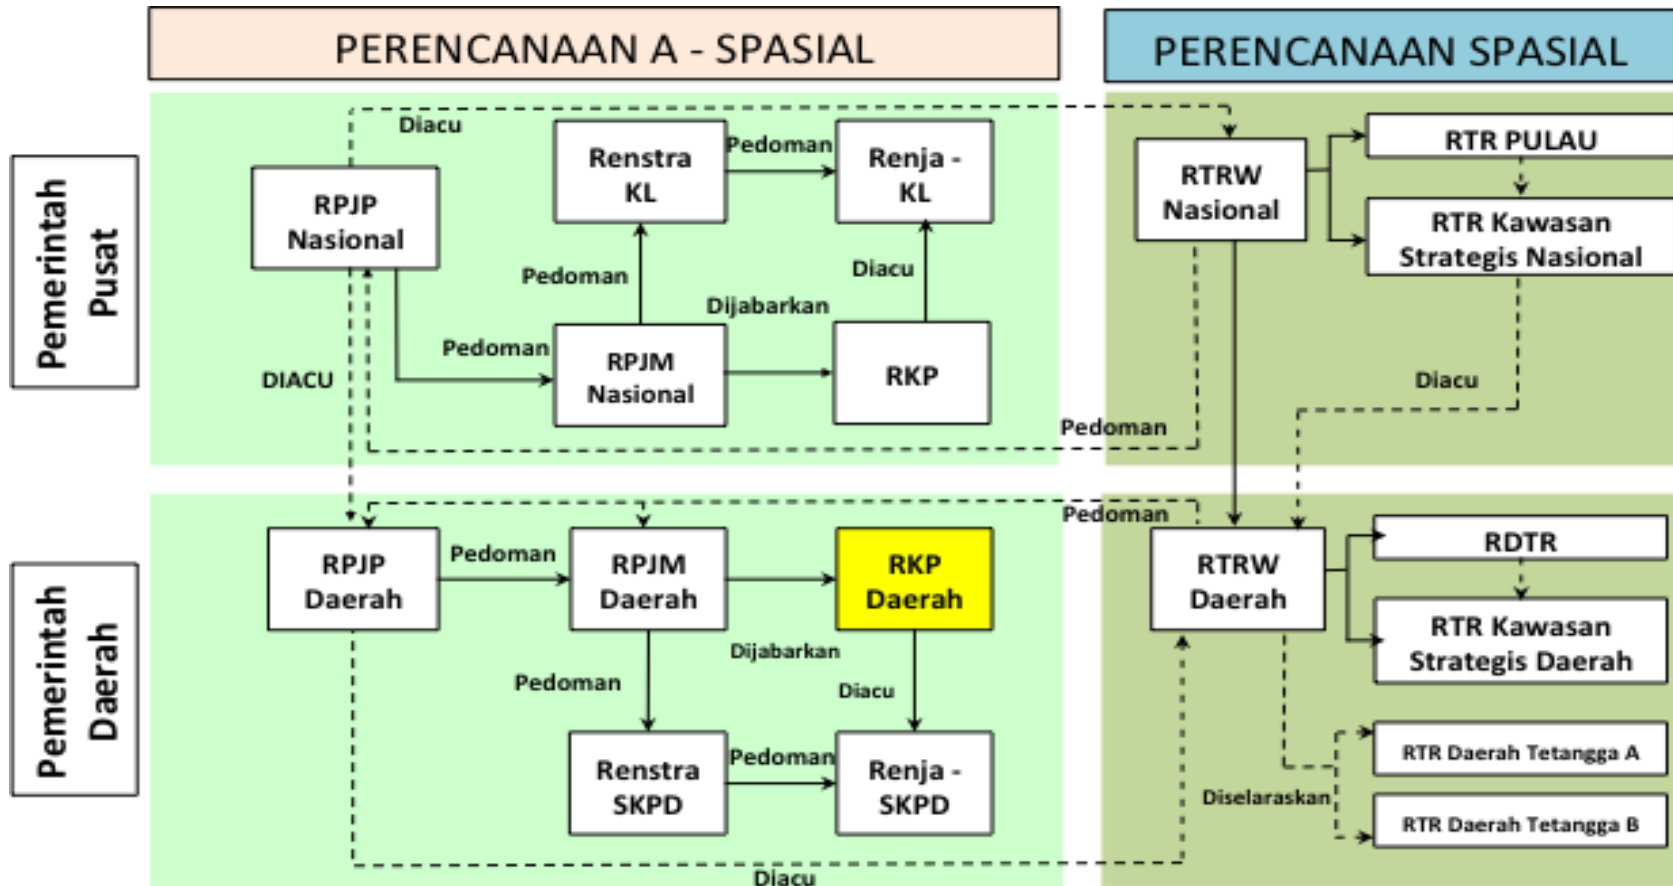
PERENCANAAN A - SPASIAL

PERENCANAAN SPASIAL

Pemerintah Pusat

Diacu

RPJP Nasional

Renstra KL

Pedoman

Renja - KL

RTRW Nasional

RTR PULAU

RTR Kawasan Strategis Nasional

Pedoman

Diacu

Dijabarkan

Pedoman

RPJM Nasional

RKP

DIACU

Diacu

Pedoman

Pemerintah Daerah

Pedoman

RPJP Daerah

Pedoman

RPJM Daerah

RKP Daerah

RTRW Daerah

RDTR

RTR Kawasan Strategis Daerah

Dijabarkan

Pedoman

Diacu

Renstra SKPD

Pedoman

Renja - SKPD

RTR Daerah Tetangga A

Diselaraskan

RTR Daerah Tetangga B

Diacu